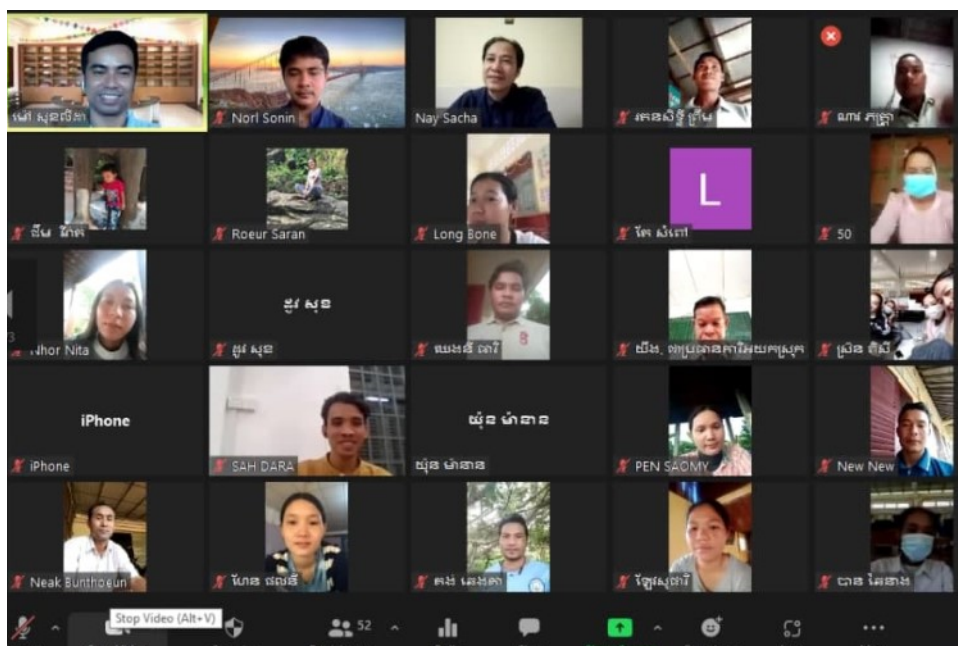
ម៉ៅ សុខលីតា
Norl Sonin
Nay Sacha
អេងលីទ្ធី ប្រុស
ណាវ ភក្ត្រា
ធីម ពៅ
Roeur Saran
Long Bone
L
កែវ សំពៅ
50
Nhor Nita
ជួវ សុខ
ជួវ សុខ
ឈងលី ណារី
ជឹង ពុទ្ធ ... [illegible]
ស្រេង គីមី
iPhone
iPhone
SAH DARA
យ៉ុន មាំផាន
យ៉ុន មាំផាន
PEN SAOMY
New New
Neak Bunthoeun
ហេង ផល្លី
គង់ សេងគា
ថៃ្ល សុផារី
បាន វណ្ណា
Stop Video (Alt+V)
52